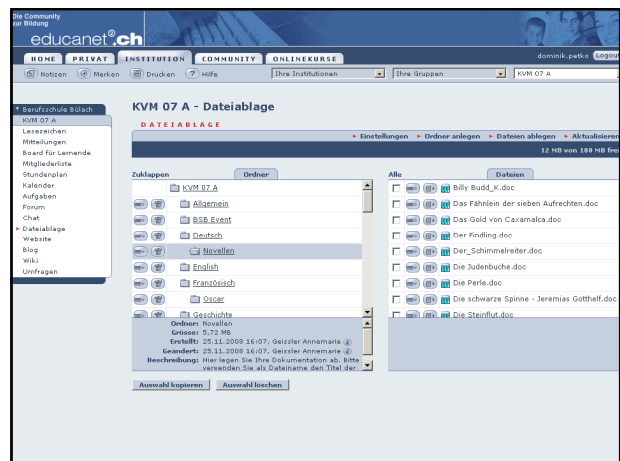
Die Community für Bildung

educanet®.ch

HOME PRIVAT INSTITUTION COMMUNITY ONLINEKURSE

dominik.petko Logout

Notizen Merken Drucken Hilfe

Ihre Institutionen

Ihre Gruppen

KVM 07 A

Berufsschule Bülach

KVM 07 A

Lesezeichen

Mitteilungen

Board für Lernende

Mitgliederliste

Stundenplan

Kalender

Aufgaben

Forum

Chat

Dateiablage

Website

Blog

Wiki

Umfragen

KVM 07 A - Dateiablage

DATEIABLAGE

Einstellungen Ordner anlegen Dateien ablegen Aktualisieren

12 MB von 100 MB frei

Zuklappen

Ordner

KVM 07 A

Allgemein

BSB Event

Deutsch

Novellen

English

Französisch

Oscar

Geschichte

Ordner: Novellen

Grösse: 5.72 MB

Erstellt: 25.11.2008 16:07, Geissler Annemarie

Geändert: 25.11.2008 16:07, Geissler Annemarie

Beschreibung: Hier legen Sie Ihre Dokumentation ab. Bitte verwenden Sie als Dateiname den Titel der

Alle

Dateien

Billy Budd_K.doc

Das Fähnlein der sieben Aufrechten.doc

Das Gold von Caxamalca.doc

Der Findling.doc

Der_Schimmelreiter.doc

Die Judenbuche.doc

Die Perle.doc

Die schwarze Spinne - Jeremias Gotthelf.doc

Die Steinflut.doc

Auswahl kopieren

Auswahl löschen